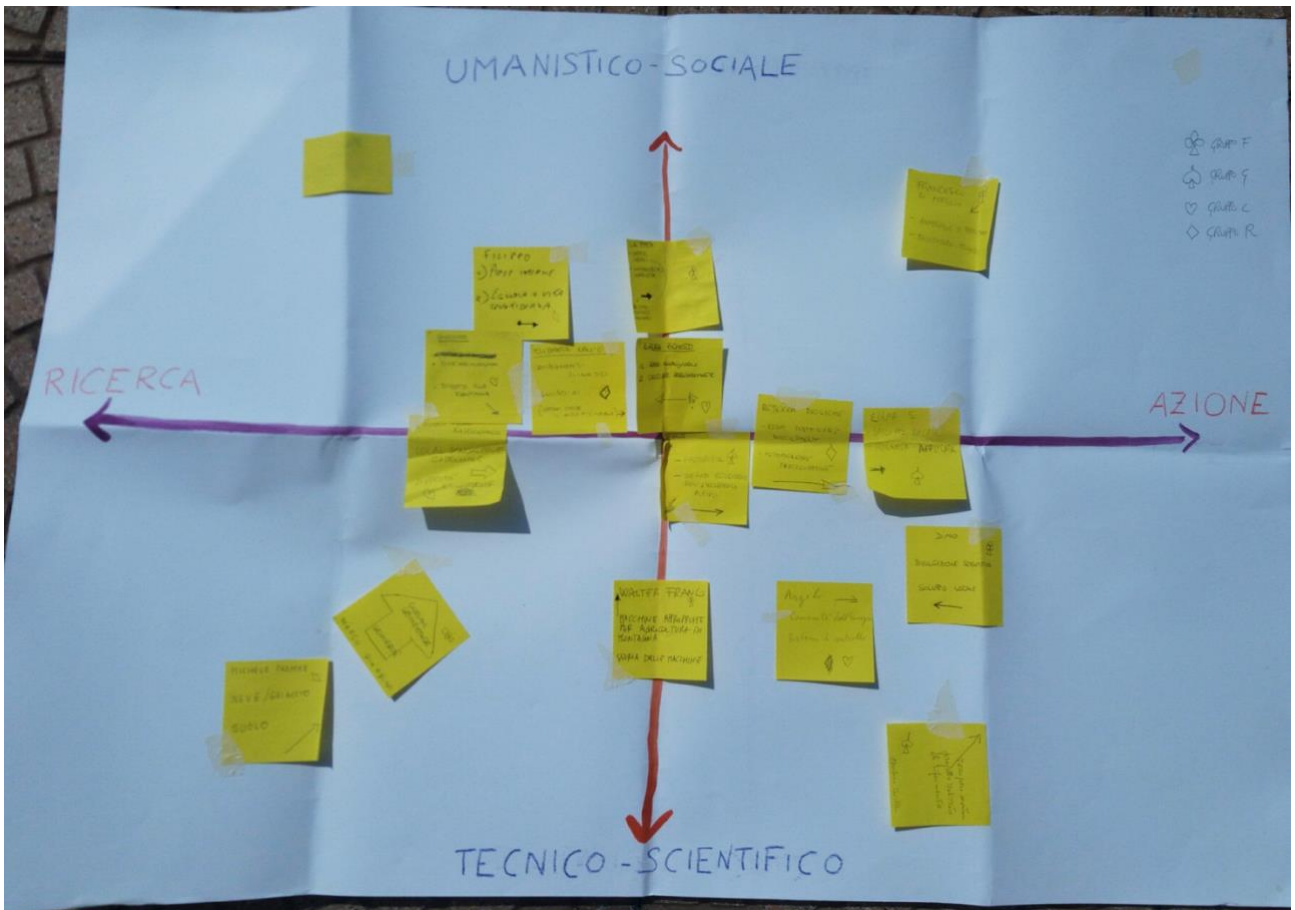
UMANISTICO-SOCIALE

♧ GRUPPO F
♤ GRUPPO G
♡ GRUPPO C
◇ GRUPPO R

FILIPPO
1) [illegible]
2) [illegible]

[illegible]

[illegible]

RICERCA

AZIONE

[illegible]

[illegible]

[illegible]

WALTER FRANZ
MACCHINE APPLICATE PER AGRICOLTURA DI MONTAGNA
SCUOLA DELLE MACCHINE

Angelo
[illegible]

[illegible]
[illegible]

MICHELE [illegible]
NEVE / GHIACCIO
SUOLO

TECNICO-SCIENTIFICO